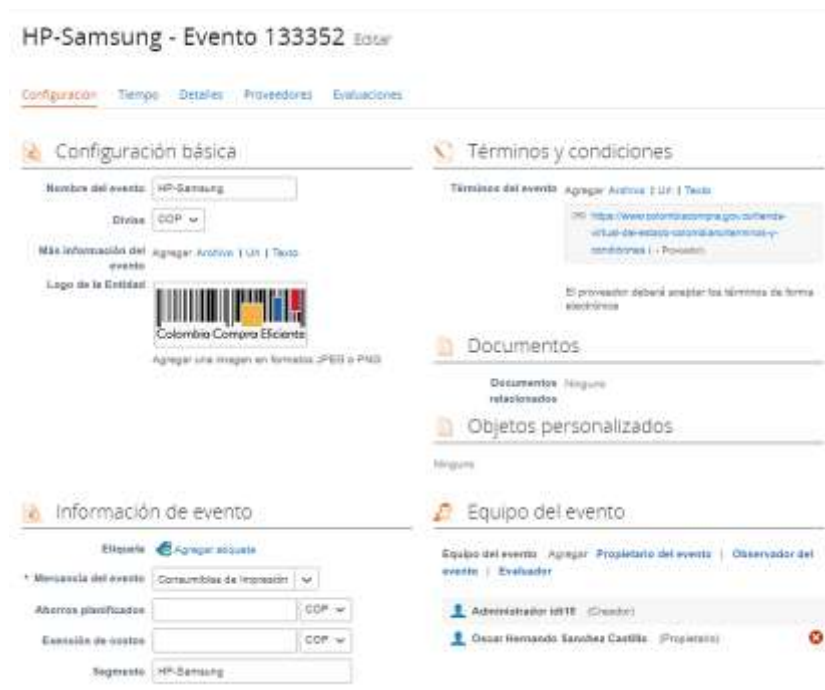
HP-Samsung - Evento 133352 Editar

Configuración Tiempo Detalles Proveedores Evaluaciones

Configuración básica

Nombre del evento HP-Samsung

Divisa COP

Más información del evento Agregar Archivo | Url | Texto

Logo de la Entidad

Colombia Compra Eficiente

Agregar una imagen en formatos JPEG o PNG

Términos y condiciones

Términos del evento Agregar Archivo | Url | Texto

https://www.colombiacompra.gov.co/tienda-virtual-del-estado-colombiano/terminos-y-condiciones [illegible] - Proveedor

El proveedor deberá aceptar los términos de forma electrónica

Documentos

Documentos relacionados Ninguno

Objetos personalizados

Ninguno

Información de evento

Etiqueta Agregar etiqueta

* Mercancía del evento Consumibles de Impresión

Ahorros planificados COP

Exención de costos COP

Segmento HP-Samsung

Equipo del evento

Equipo del evento Agregar Propietario del evento | Observador del evento | Evaluador

Administrador id418 (Creador)

Oscar Hernando Sanchez Castillo (Propietario)